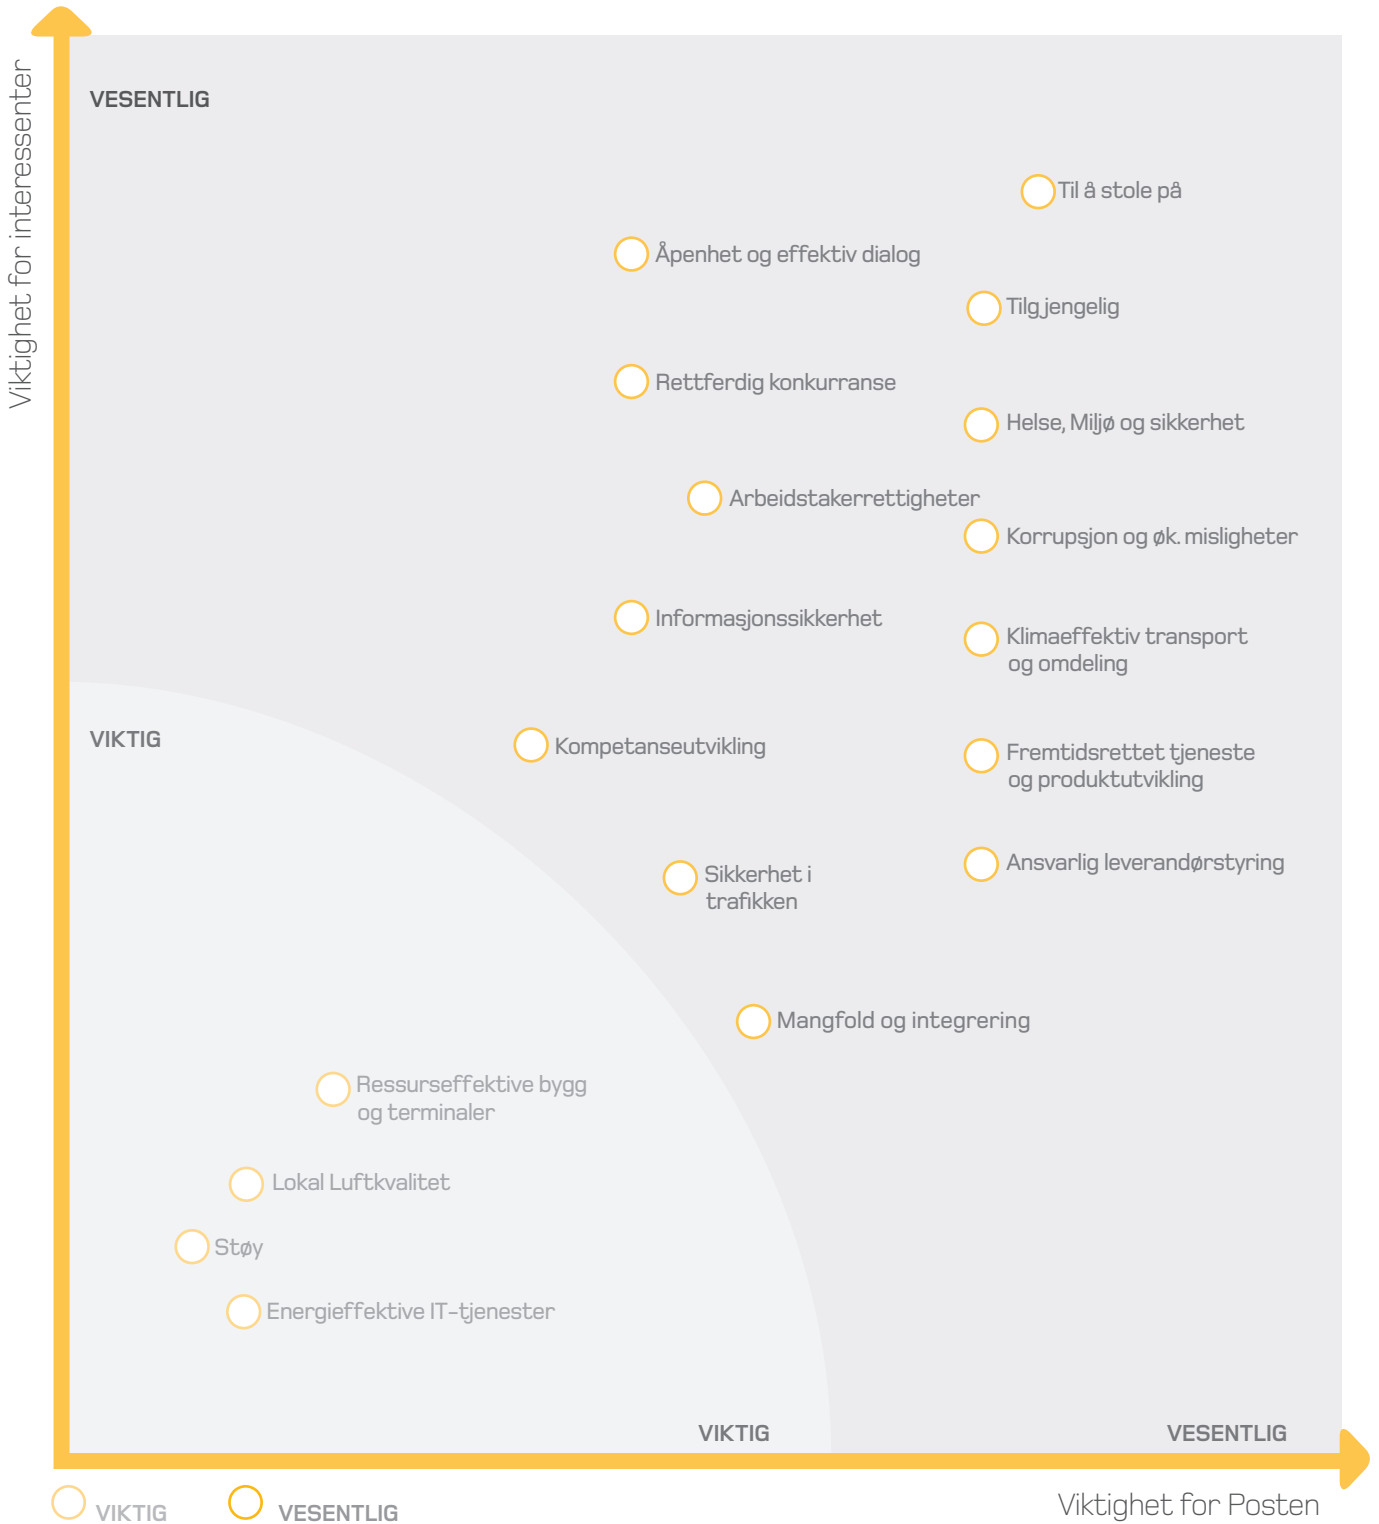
Viktighet for interessenter

VESENTLIG

Til å stole på

Åpenhet og effektiv dialog

Tilgjengelig

Rettferdig konkurranse

Helse, Miljø og sikkerhet

Arbeidstakerrettigheter

Korrupsjon og øk. misligheter

Informasjonssikkerhet

Klimaeffektiv transport og omdeling

VIKTIG

Kompetanseutvikling

Fremtidsrettet tjeneste og produktutvikling

Sikkerhet i trafikken

Ansvarlig leverandørstyring

Mangfold og integrering

Ressurseffektive bygg og terminaler

Lokal Luftkvalitet

Støy

Energieffektive IT-tjenester

VIKTIG

VESENTLIG

VIKTIG

VESENTLIG

Viktighet for Posten